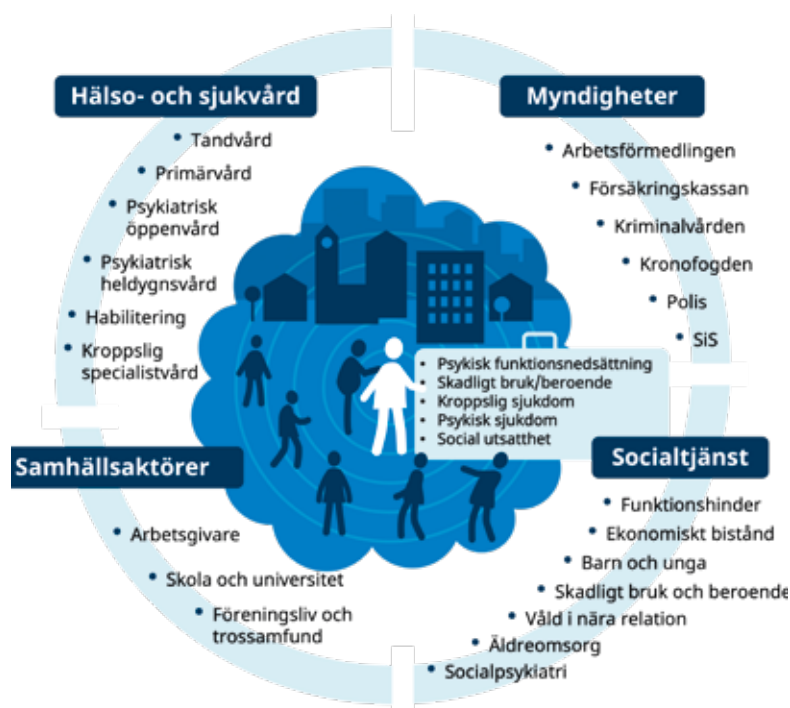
Hälso- och sjukvård

- Tandvård
- Primärvård
- Psykiatrisk öppenvård
- Psykiatrisk heldygnsvård
- Habilitering
- Kroppslig specialistvård

Myndigheter

- Arbetsförmedlingen
- Försäkringskassan
- Kriminalvården
- Kronofogden
- Polis
- SiS

- Psykisk funktionsnedsättning
- Skadligt bruk/beroende
- Kroppslig sjukdom
- Psykisk sjukdom
- Social utsatthet

Samhällsaktörer

- Arbetsgivare
- Skola och universitet
- Föreningsliv och trossamfund

Socialtjänst

- Funktionshinder
- Ekonomiskt bistånd
- Barn och unga
- Skadligt bruk och beroende
- Våld i nära relation
- Äldreomsorg
- Socialpsykiatri